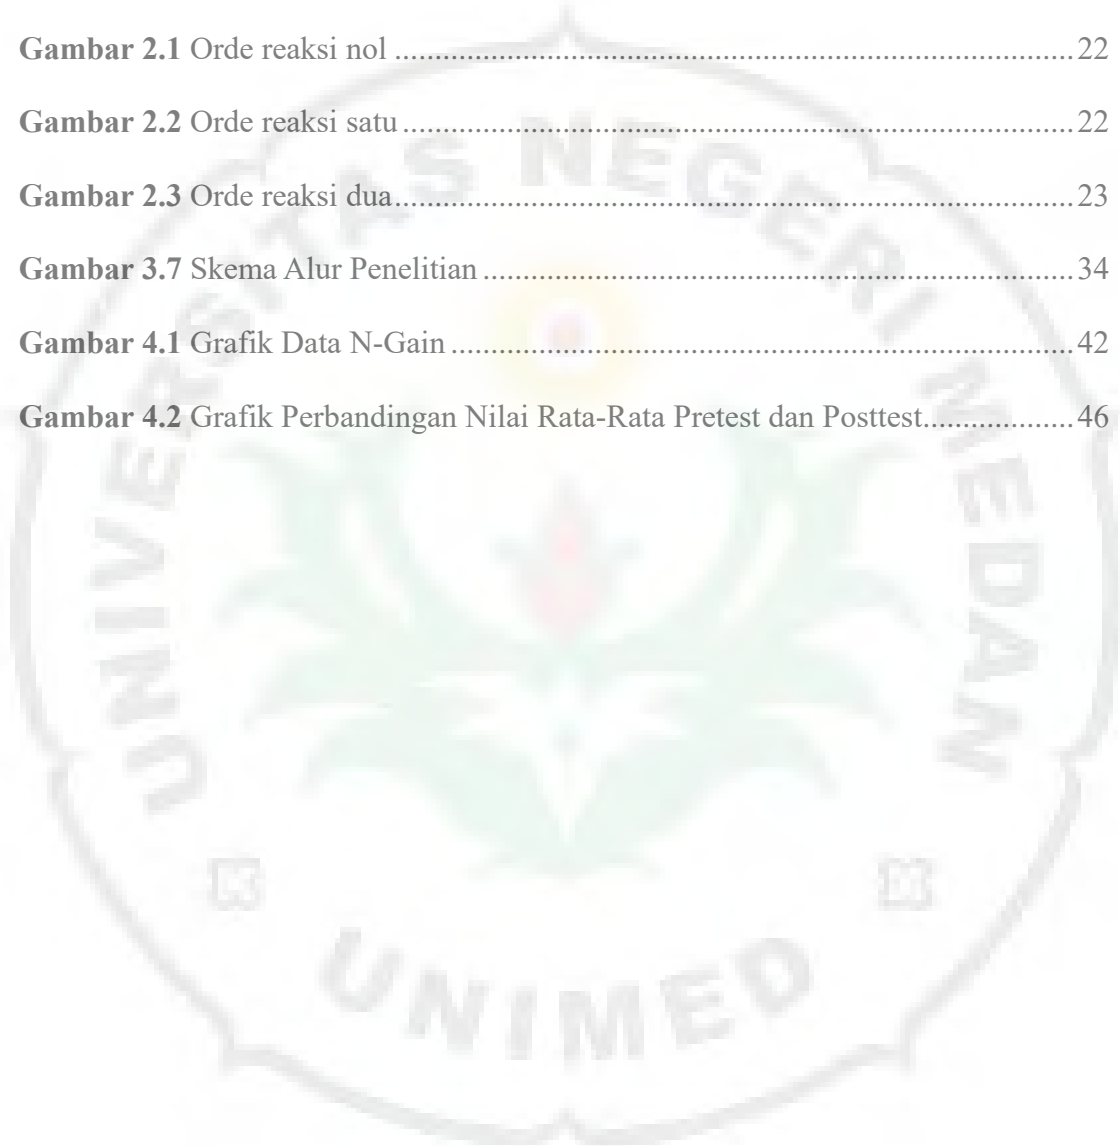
**Gambar 2.1** Orde reaksi nol ........................................................................................ 22

**Gambar 2.2** Orde reaksi satu ....................................................................................... 22

**Gambar 2.3** Orde reaksi dua......................................................................................... 23

**Gambar 3.7** Skema Alur Penelitian ............................................................................ 34

**Gambar 4.1** Grafik Data N-Gain ................................................................................. 42

**Gambar 4.2** Grafik Perbandingan Nilai Rata-Rata Pretest dan Posttest.................. 46

UNIVERSITAS NEGERI MEDAN

UNIMED